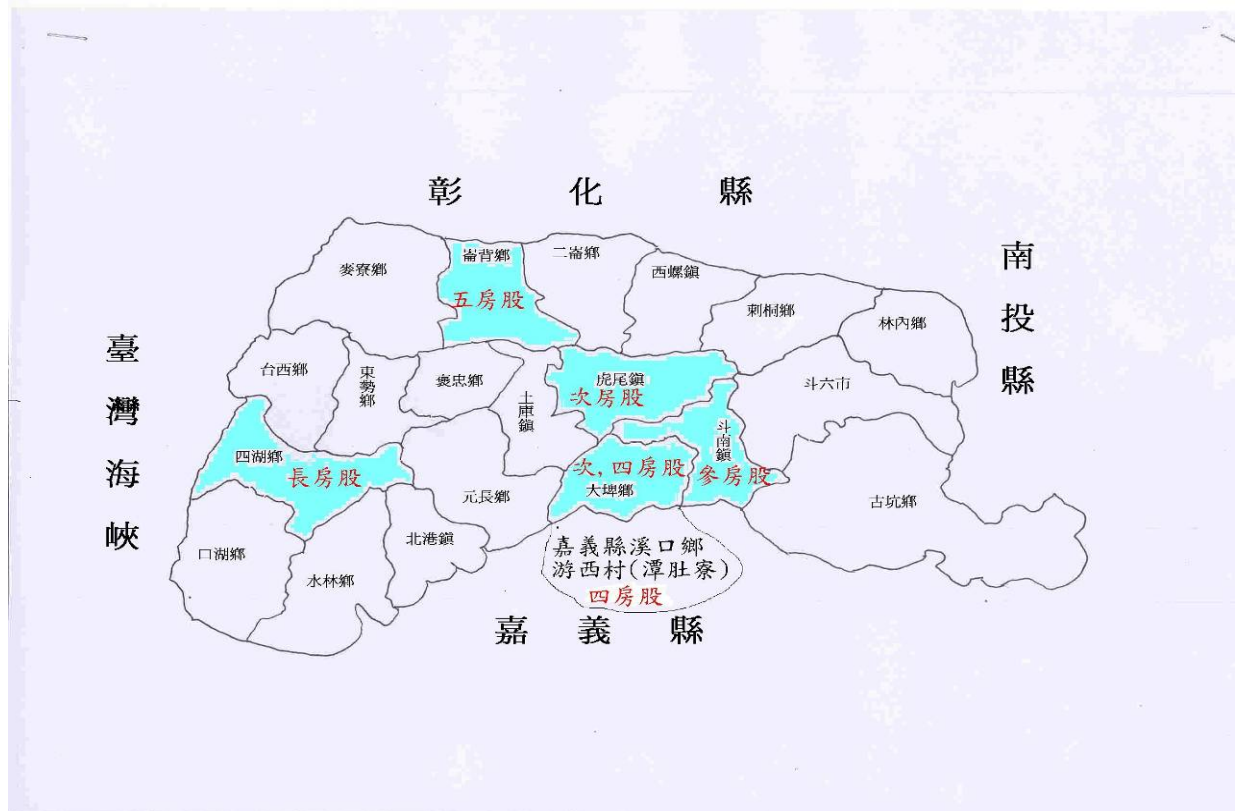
彰 化 縣

南投縣

臺灣海峽

崙背鄉
二崙鄉
麥寮鄉
五房股
西螺鎮
莿桐鄉
林內鄉
台西鄉
東勢鄉
褒忠鄉
虎尾鎮
次房股
土庫鎮
斗六市
斗南鎮
西湖鄉
長房股
次,四房股
大埤鄉
參房股
元長鄉
古坑鄉
口湖鄉
北港鎮
水林鄉
嘉義縣溪口鄉
游西村(潭肚寮)
四房股

嘉 義 縣